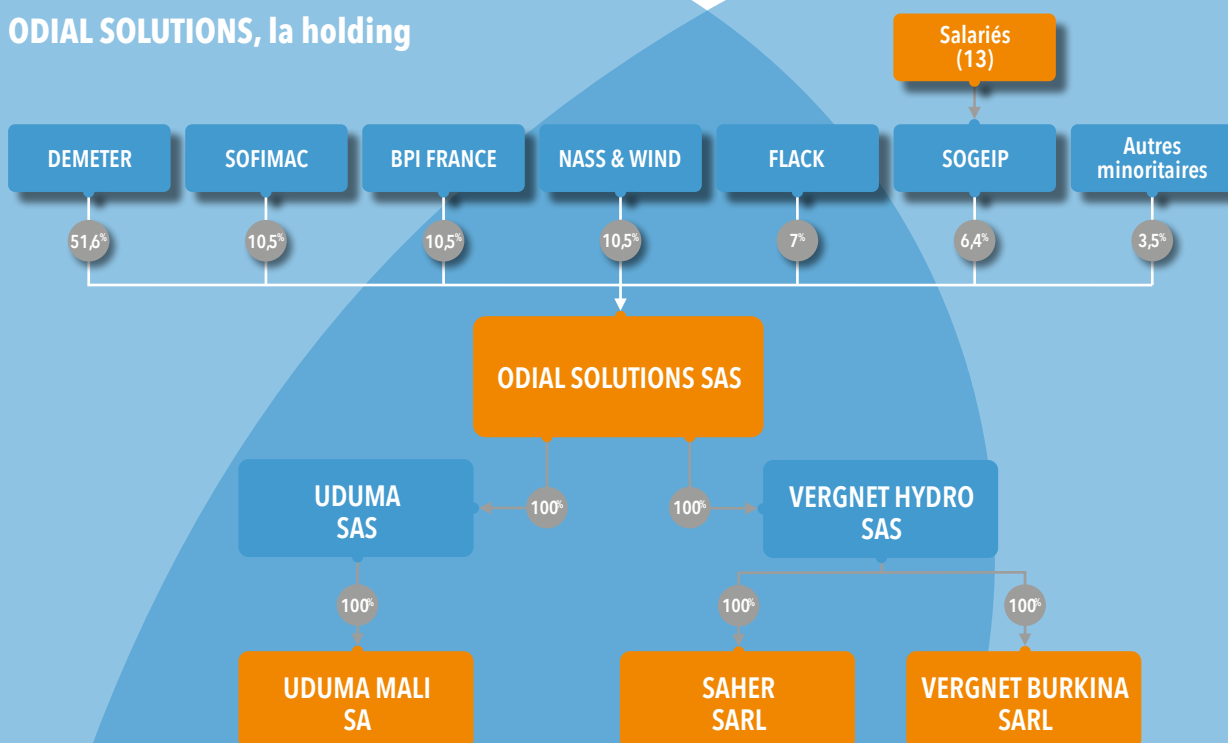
ODIAL SOLUTIONS, la holding

Salariés (13)

DEMETER

SOFIMAC

BPI FRANCE

NASS & WIND

FLACK

SOGEIP

Autres minoritaires

51,6%

10,5%

10,5%

10,5%

7%

6,4%

3,5%

ODIAL SOLUTIONS SAS

UDUMA SAS

100%

100%

VERGNET HYDRO SAS

100%

100%

100%

UDUMA MALI SA

SAHER SARL

VERGNET BURKINA SARL